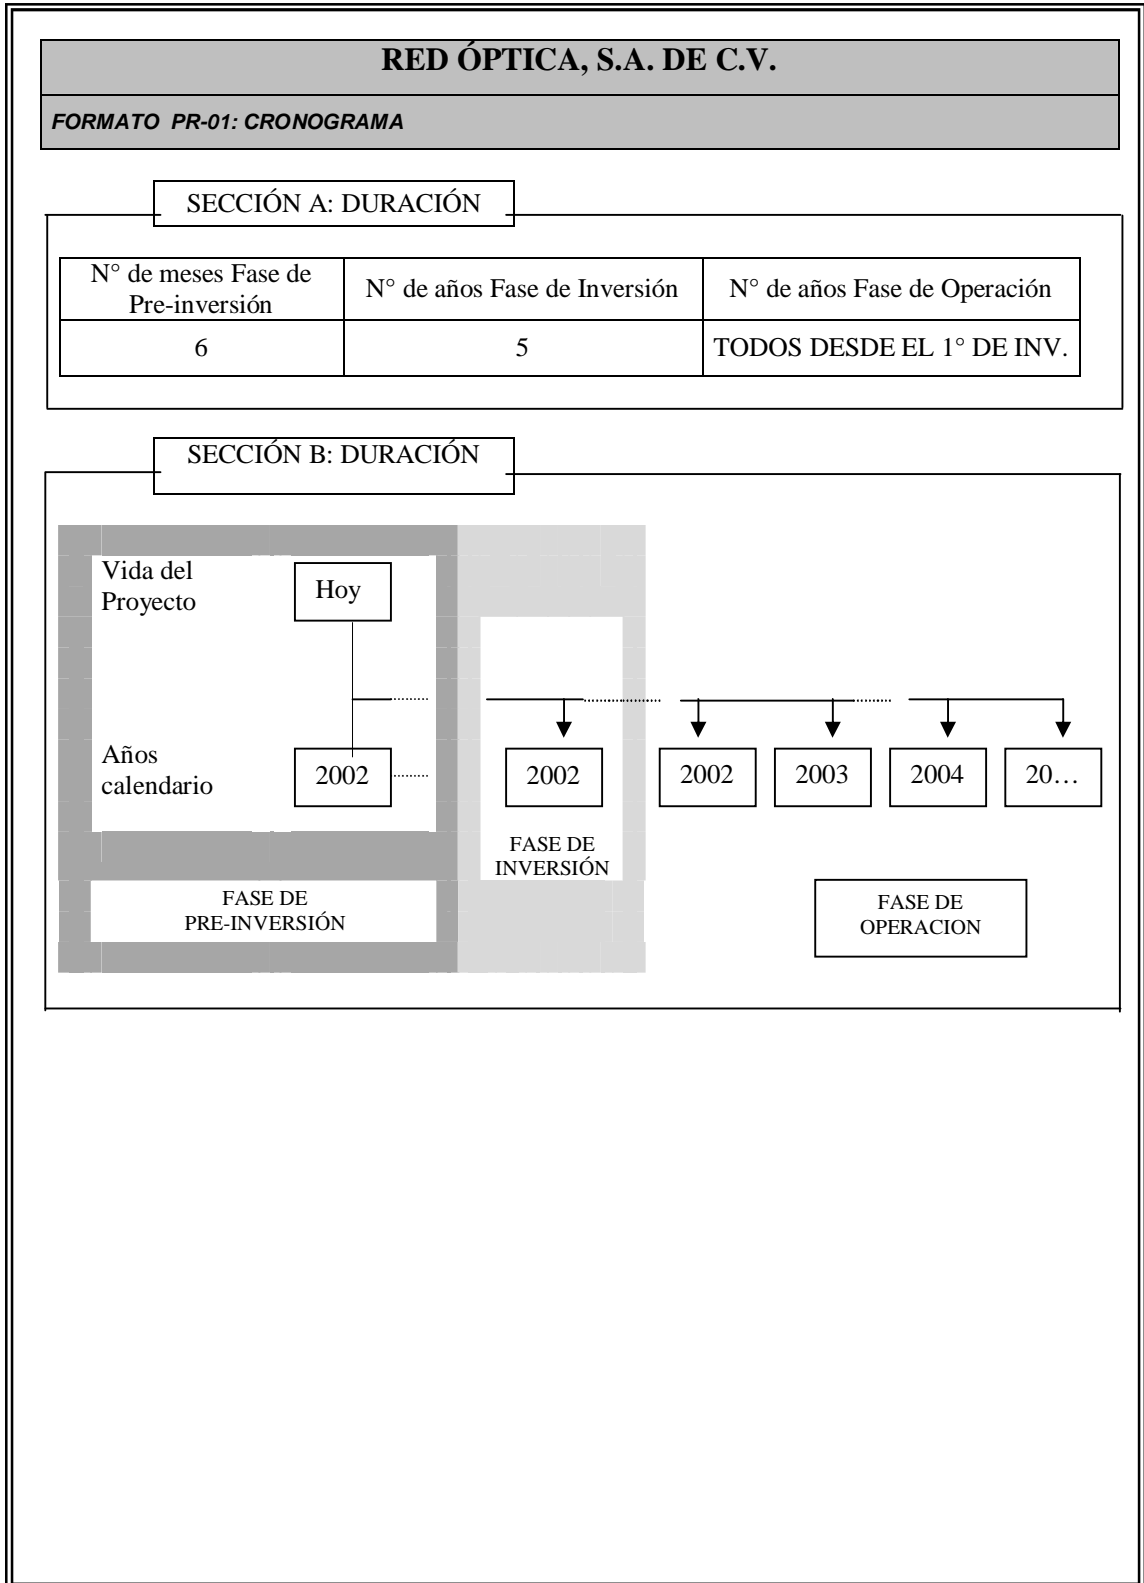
RED ÓPTICA, S.A. DE C.V.

FORMATO PR-01: CRONOGRAMA

SECCIÓN A: DURACIÓN

| N° de meses Fase de Pre-inversión | N° de años Fase de Inversión | N° de años Fase de Operación |
|---|---|---|
| 6 | 5 | TODOS DESDE EL 1° DE INV. |

SECCIÓN B: DURACIÓN

Vida del Proyecto

Hoy

Años calendario

2002

2002

2002

2003

2004

20…

FASE DE INVERSIÓN

FASE DE PRE-INVERSIÓN

FASE DE OPERACION